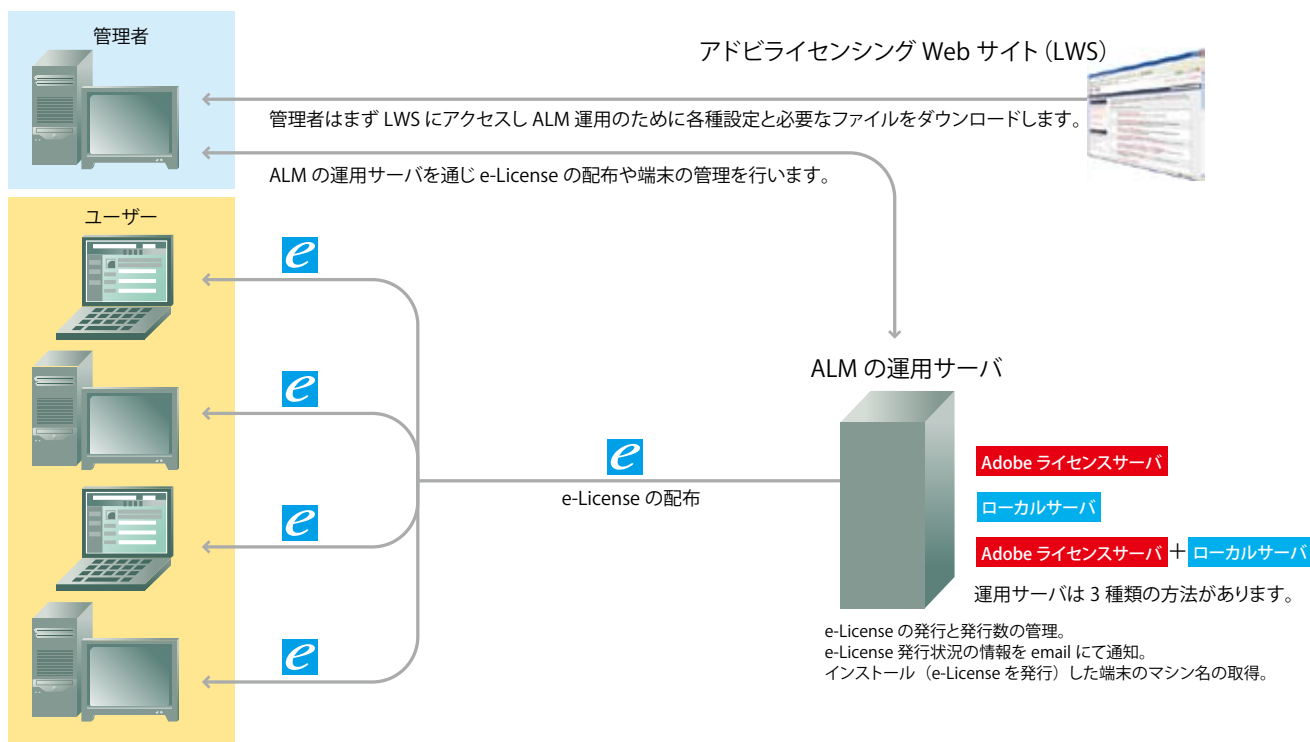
管理者

アドビライセンシング Web サイト（LWS）

管理者はまず LWS にアクセスし ALM 運用のために各種設定と必要なファイルをダウンロードします。

ALM の運用サーバを通じ e-License の配布や端末の管理を行います。

ユーザー

e

e

e

e

e

e-License の配布

ALM の運用サーバ

Adobe ライセンスサーバ

ローカルサーバ

Adobe ライセンスサーバ ＋ ローカルサーバ

運用サーバは 3 種類の方法があります。

e-License の発行と発行数の管理。
e-License 発行状況の情報を email にて通知。
インストール（e-License を発行）した端末のマシン名の取得。